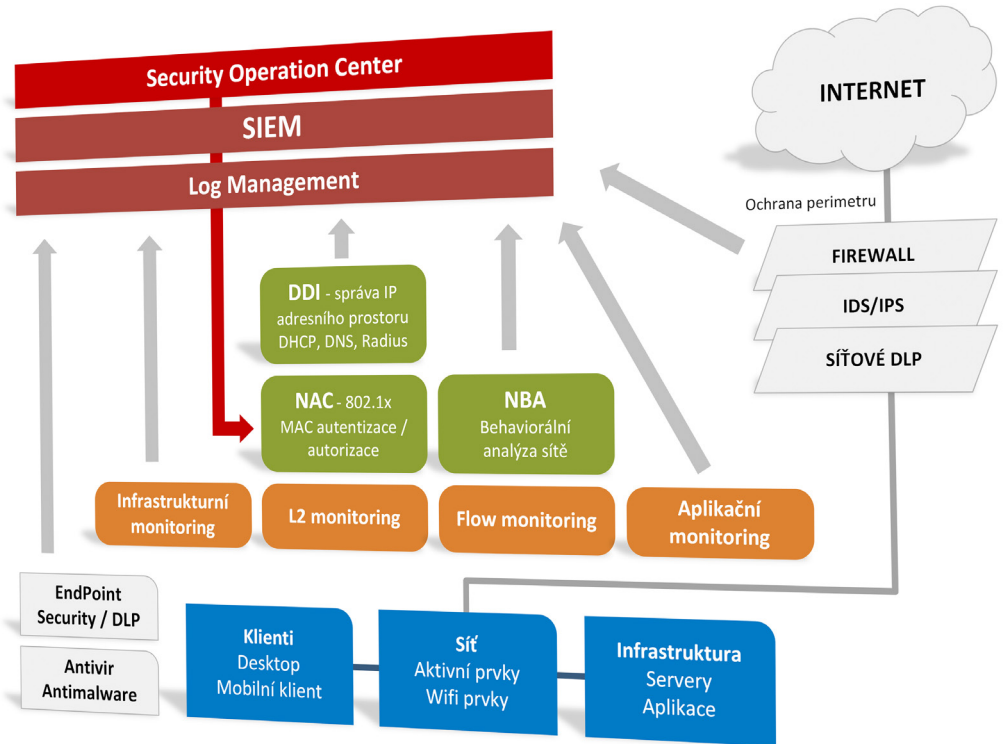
Security Operation Center

SIEM

Log Management

INTERNET

Ochrana perimetru

FIREWALL

IDS/IPS

SÍŤOVÉ DLP

DDI - správa IP adresního prostoru DHCP, DNS, Radius

NAC - 802.1x MAC autentizace / autorizace

NBA Behaviorální analýza sítě

Infrastrukturní monitoring

L2 monitoring

Flow monitoring

Aplikační monitoring

EndPoint Security / DLP

Antivir Antimalware

Klienti Desktop Mobilní klient

Síť Aktivní prvky Wifi prvky

Infrastruktura Servery Aplikace